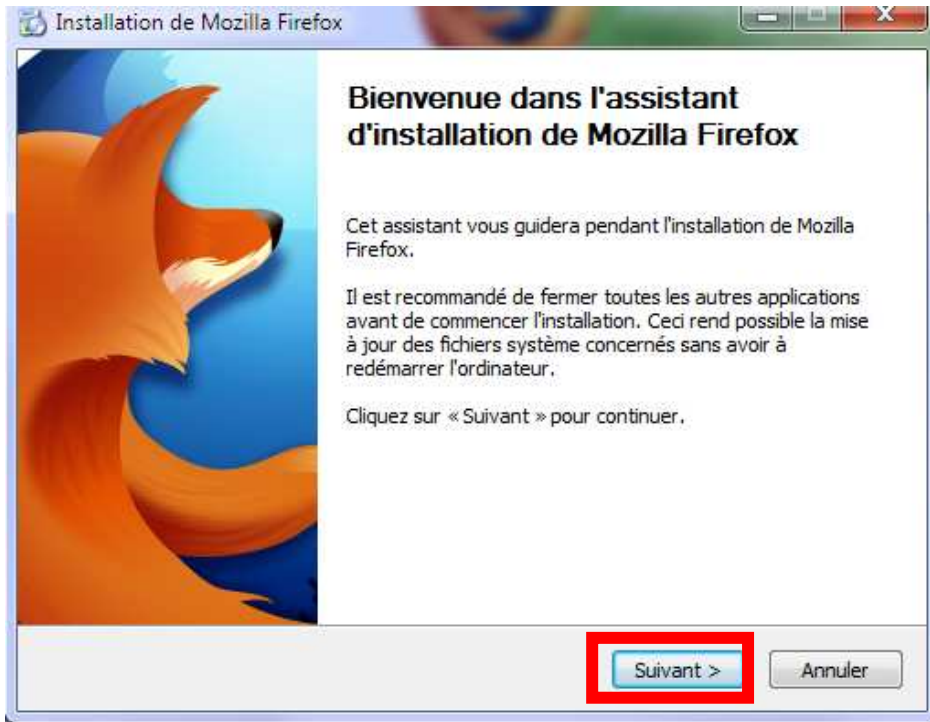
Installation de Mozilla Firefox

Bienvenue dans l'assistant d'installation de Mozilla Firefox

Cet assistant vous guidera pendant l'installation de Mozilla Firefox.

Il est recommandé de fermer toutes les autres applications avant de commencer l'installation. Ceci rend possible la mise à jour des fichiers système concernés sans avoir à redémarrer l'ordinateur.

Cliquez sur « Suivant » pour continuer.

Suivant >

Annuler